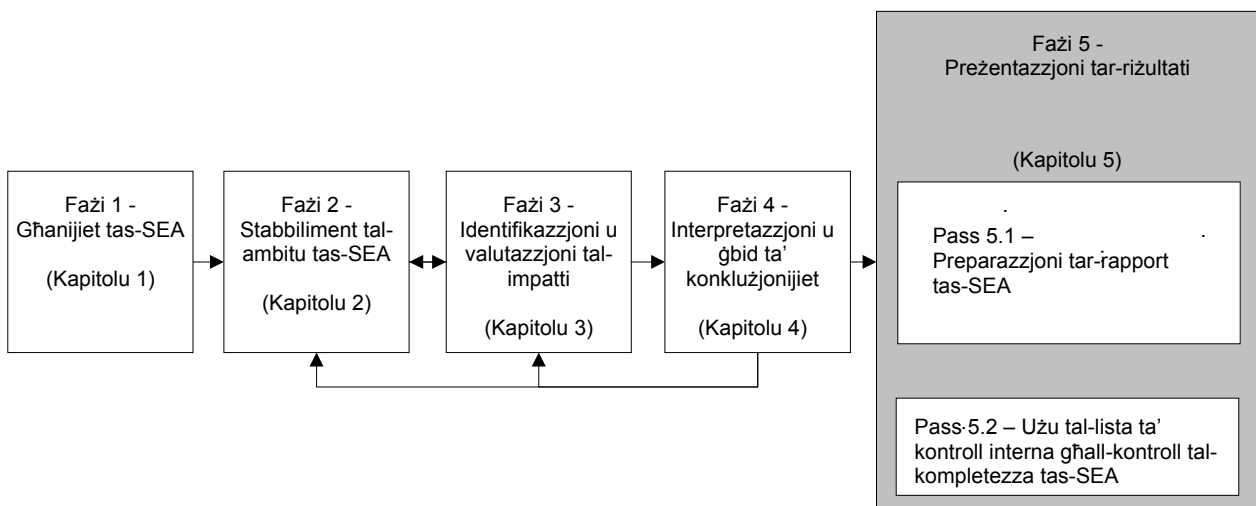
Fażi 1 - Għanijiet tas-SEA

(Kapitolu 1)

Fażi 2 - Stabbiliment talambitu tas-SEA

(Kapitolu 2)

Fażi 3 - Identifikazzjoni u valutazzjoni talimpatti

(Kapitolu 3)

Fażi 4 - Interpretazzjoni u ġbid ta' konklużjonijiet

(Kapitolu 4)

Fażi 5 - Preżentazzjoni tar-riżultati

(Kapitolu 5)

Pass 5.1 – Preparazzjoni tar-rapport tas-SEA

Pass 5.2 – Użu tal-lista ta' kontroll interna għall-kontroll talkompletezza tas-SEA